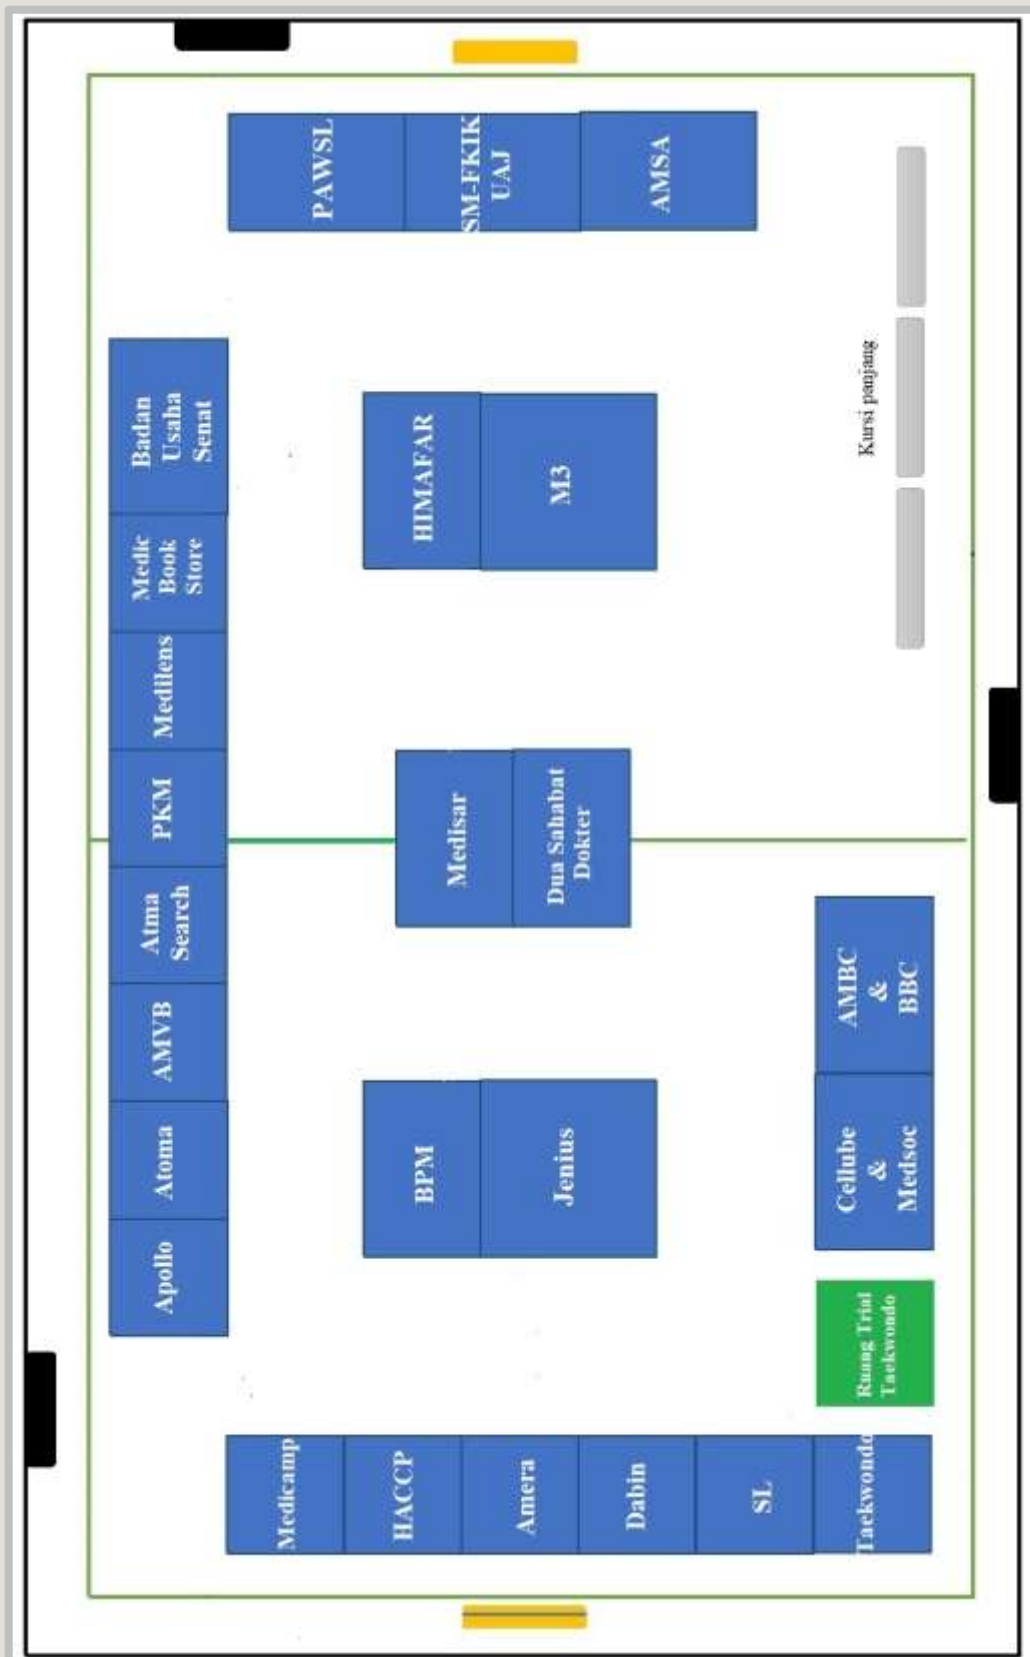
PAWSL

SM-FKIK UAJ

AMSA

Kursi panjang

Badan Usaha Senat

Medic Book Store

Medilens

PKM

Atma Search

AMVB

Atoma

Apollo

HIMAFAR

M3

Medisar

Dua Sahabat Dokter

AMBC & BBC

Cellube & Medsoc

BPM

Jenius

Ruang Trial Taekwondo

Medicamp

HACCP

Amera

Dabin

SL

Taekwondo